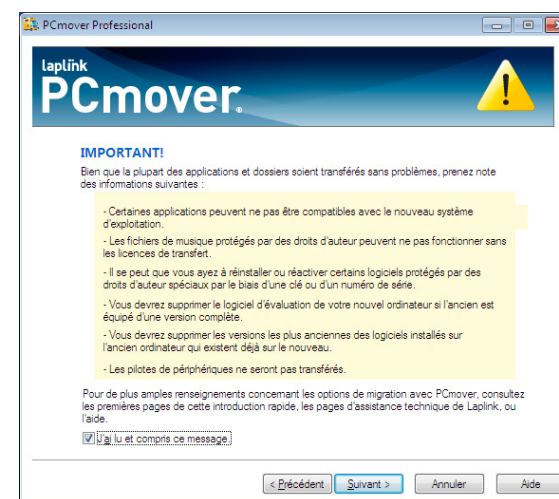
PCmover Professional

laplink
PCmover

IMPORTANT!

Bien que la plupart des applications et dossiers soient transférés sans problèmes, prenez note des informations suivantes :

- Certaines applications peuvent ne pas être compatibles avec le nouveau système d'exploitation.

- Les fichiers de musique protégés par des droits d'auteur peuvent ne pas fonctionner sans les licences de transfert.

- Il se peut que vous ayez à réinstaller ou réactiver certains logiciels protégés par des droits d'auteur spéciaux par le biais d'une clé ou d'un numéro de série.

- Vous devrez supprimer le logiciel d'évaluation de votre nouvel ordinateur si l'ancien est équipé d'une version complète.

- Vous devrez supprimer les versions les plus anciennes des logiciels installés sur l'ancien ordinateur qui existent déjà sur le nouveau.

- Les pilotes de périphériques ne seront pas transférés.

Pour de plus amples renseignements concernant les options de migration avec PCmover, consultez les premières pages de cette introduction rapide, les pages d'assistance technique de Laplink, ou l'aide.

J'ai lu et compris ce message.

< Précédent | Suivant > | Annuler | Aide